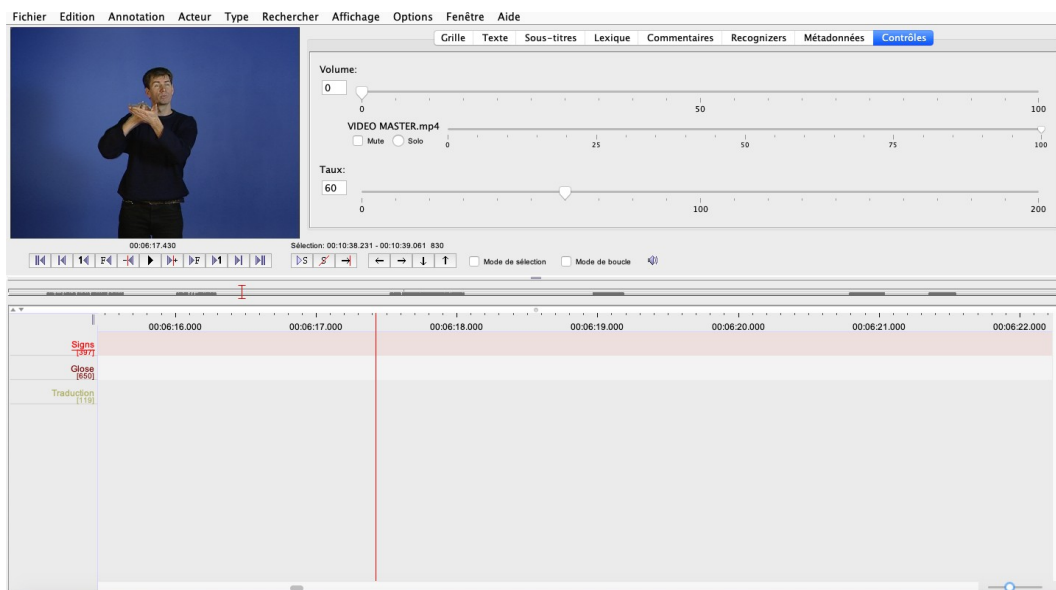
Fichier Edition Annotation Acteur Type Rechercher Affichage Options Fenêtre Aide

Grille Texte Sous-titres Lexique Commentaires Recognizers Métadonnées Contrôles

Volume:
0
0 50 100
VIDEO MASTER.mp4
Mute Solo
0 25 50 75 100

Taux:
60
0 100 200

00:06:17.430
Sélection: 00:10:38.231 - 00:10:39.061 830

Mode de sélection Mode de boucle

00:06:16.000 00:06:17.000 00:06:18.000 00:06:19.000 00:06:20.000 00:06:21.000 00:06:22.000

Signs
[397]
Glose
[650]
Traduction
[118]